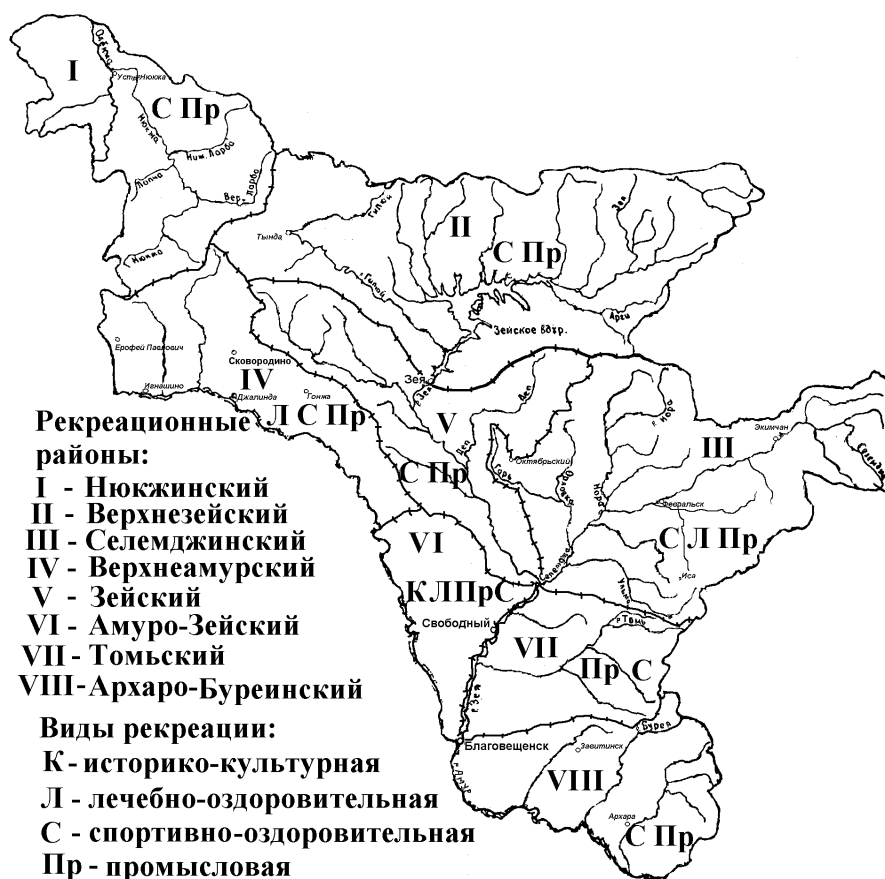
I
Олёкма
Усть-Нюкжа
С Пр
Нюкжа
Ним. Ларба
Лопча
Вер. Ларба
Нюкжа
Тында
Гилюй
II
С Пр
Зея
Арги
Зейское вдхр.
Ерофей Павлович
Сковородино
Игнашино
IV
Джалинда
Гонжа
Зея
Рекреационные районы:
I - Нюкжинский
II - Верхнезейский
III - Селемджинский
IV - Верхнеамурский
V - Зейский
VI - Амуро-Зейский
VII - Томьский
VIII - Архаро-Буреинский
Л С Пр
V
Деп
Октябрьский
Гарь
Норск
Нора
III
Экимчан
Селемджа
С Пр
VI
Февральск
С Л Пр
Иса
КЛПрС
Свободный
VII
Томь
Пр С
Зея
Благовещенск
Бурея
Завитинск
VIII
Амур
Архара
С Пр
Виды рекреации:
К - историко-культурная
Л - лечебно-оздоровительная
С - спортивно-оздоровительная
Пр - промысловая